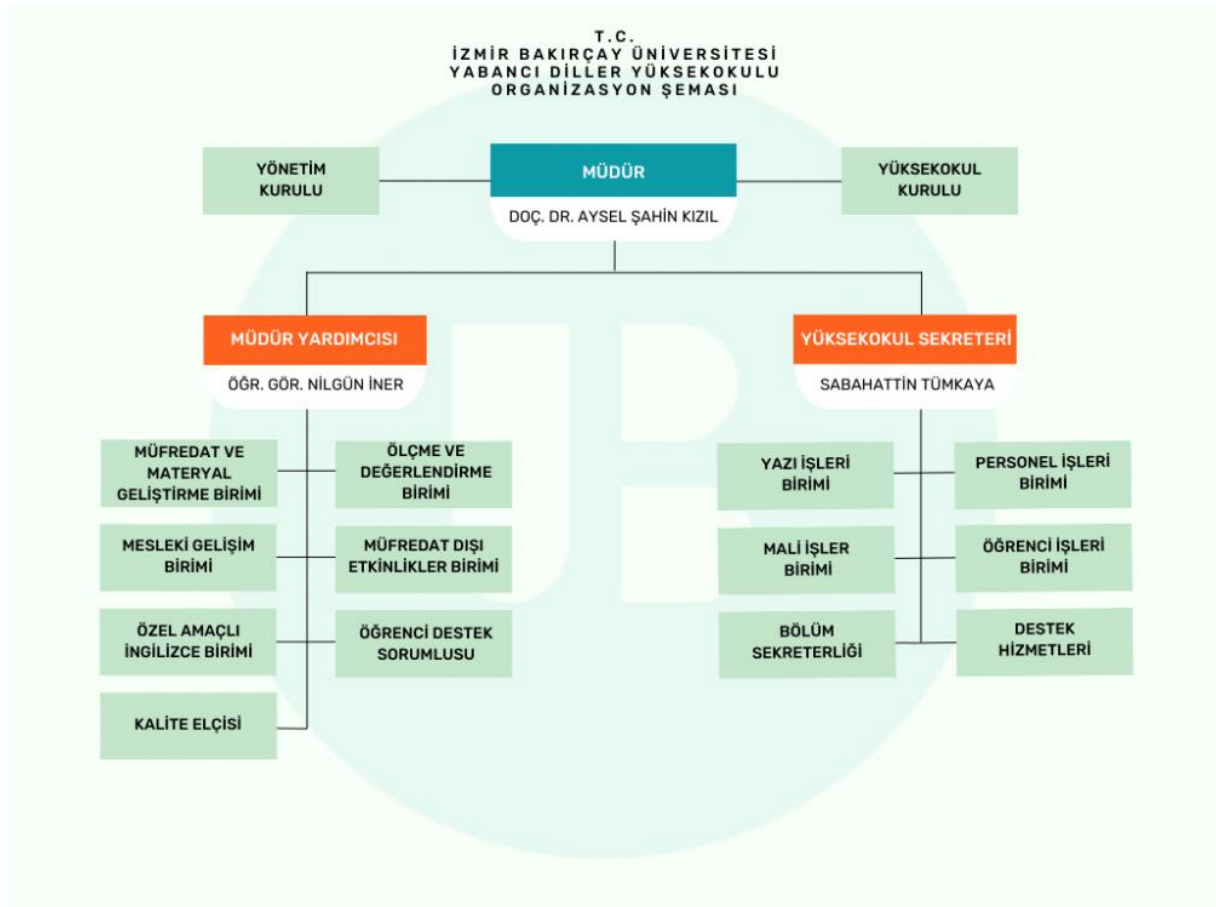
T.C.
İZMİR BAKIRÇAY ÜNİVERSİTESİ
YABANCI DİLLER YÜKSEKOKULU
ORGANİZASYON ŞEMASI

YÖNETİM KURULU

MÜDÜR
DOÇ. DR. AYSEL ŞAHİN KIZIL

YÜKSEKOKUL KURULU

MÜDÜR YARDIMCISI
ÖĞR. GÖR. NİLGÜN İNER

YÜKSEKOKUL SEKRETERİ
SABAHATTİN TÜMKAYA

MÜFREDAT VE MATERYAL GELİŞTİRME BİRİMİ

ÖLÇME VE DEĞERLENDİRME BİRİMİ

MESLEKİ GELİŞİM BİRİMİ

MÜFREDAT DIŞI ETKİNLİKLER BİRİMİ

ÖZEL AMAÇLI İNGİLİZCE BİRİMİ

ÖĞRENCİ DESTEK SORUMLUSU

KALİTE ELÇİSİ

YAZI İŞLERİ BİRİMİ

PERSONEL İŞLERİ BİRİMİ

MALİ İŞLER BİRİMİ

ÖĞRENCİ İŞLERİ BİRİMİ

BÖLÜM SEKRETERLİĞİ

DESTEK HİZMETLERİ